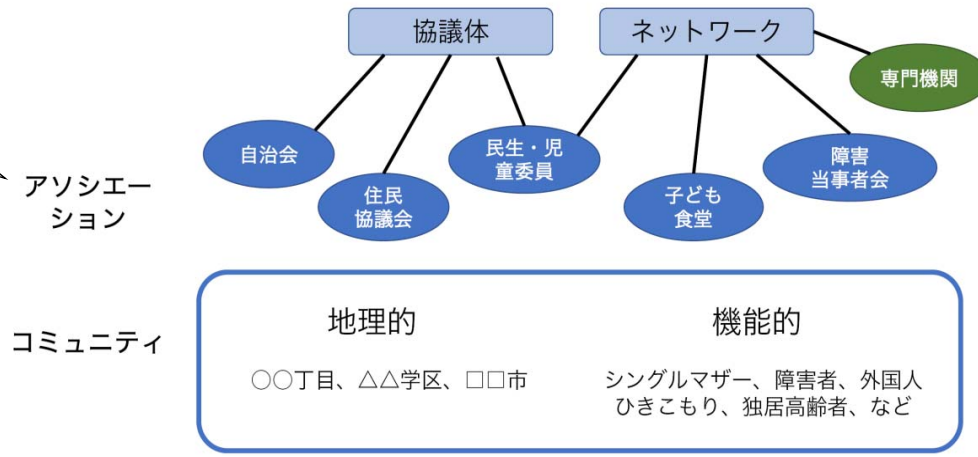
協議体

ネットワーク

専門機関

自治会

住民
協議会

民生・児
童委員

子ども
食堂

障害
当事者会

アソシエーション

コミュニティ

地理的

○○丁目、△△学区、□□市

機能的

シングルマザー、障害者、外国人
ひきこもり、独居高齢者、など